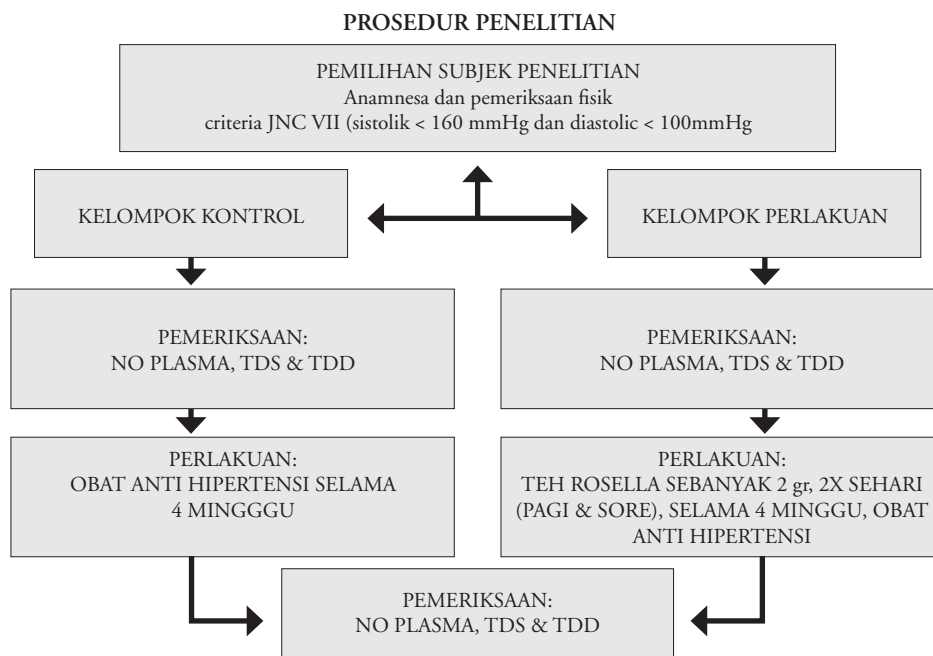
PROSEDUR PENELITIAN

PEMILIHAN SUBJEK PENELITIAN
Anamnesa dan pemeriksaan fisik
criteria JNC VII (sistolik < 160 mmHg dan diastolic < 100mmHg

KELOMPOK KONTROL

KELOMPOK PERLAKUAN

PEMERIKSAAN:
NO PLASMA, TDS & TDD

PEMERIKSAAN:
NO PLASMA, TDS & TDD

PERLAKUAN:
OBAT ANTI HIPERTENSI SELAMA 4 MINGGGU

PERLAKUAN:
TEH ROSELLA SEBANYAK 2 gr, 2X SEHARI (PAGI & SORE), SELAMA 4 MINGGU, OBAT ANTI HIPERTENSI

PEMERIKSAAN:
NO PLASMA, TDS & TDD